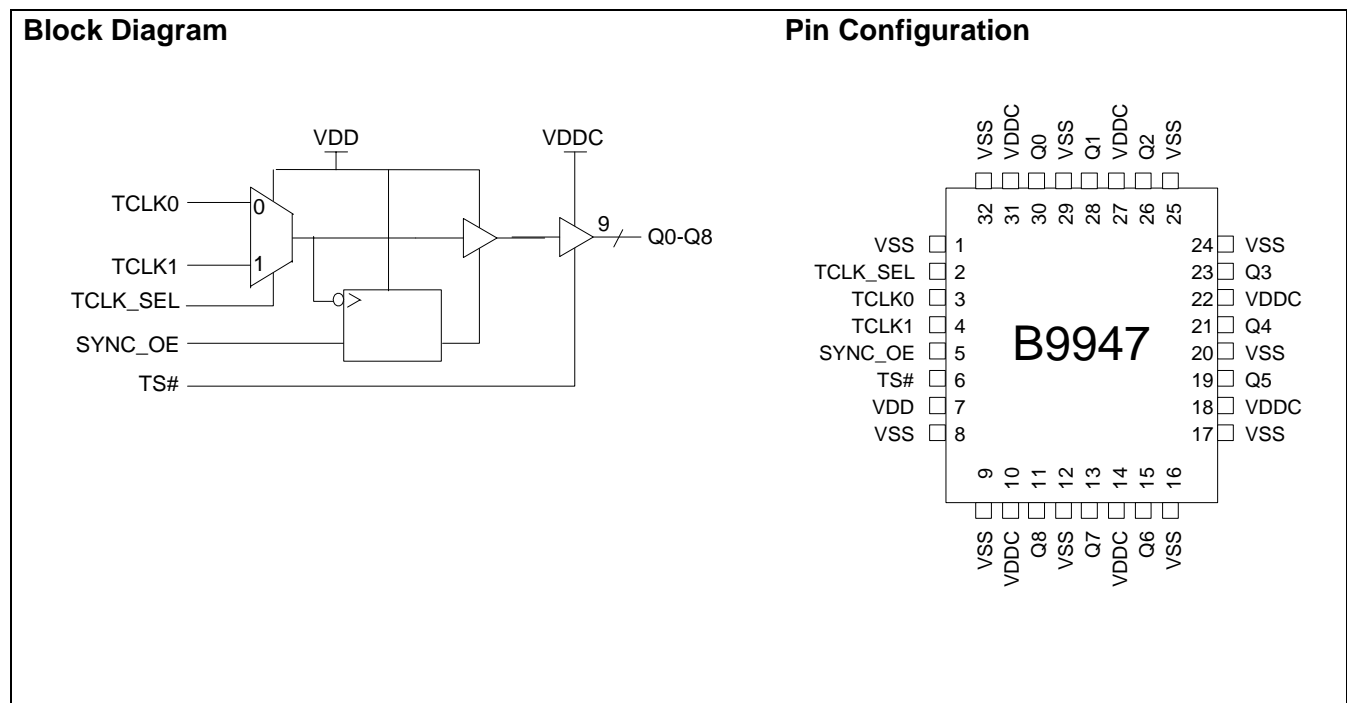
Block Diagram

VDD
VDDC
TCLK0
0
TCLK1
1
TCLK_SEL
SYNC_OE
TS#
9
Q0-Q8

Pin Configuration

VSS
VDDC
Q0
VSS
Q1
VDDC
Q2
VSS

32
31
30
29
28
27
26
25

VSS 1
TCLK_SEL 2
TCLK0 3
TCLK1 4
SYNC_OE 5
TS# 6
VDD 7
VSS 8

B9947

24 VSS
23 Q3
22 VDDC
21 Q4
20 VSS
19 Q5
18 VDDC
17 VSS

9
10
11
12
13
14
15
16

VSS
VDDC
Q8
VSS
Q7
VDDC
Q6
VSS